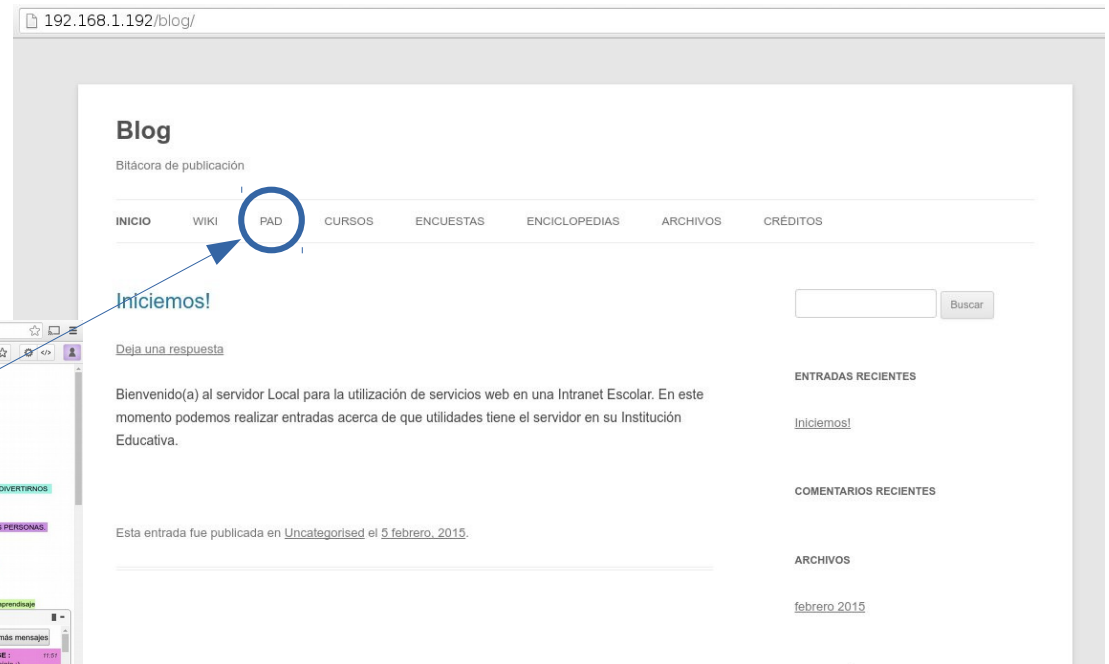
192.168.1.192/blog/

Blog

Bitácora de publicación

INICIO WIKI PAD CURSOS ENCUESTAS ENCICLOPEDIAS ARCHIVOS CRÉDITOS

Iniciemos!

Deja una respuesta

Bienvenido(a) al servidor Local para la utilización de servicios web en una Intranet Escolar. En este momento podemos realizar entradas acerca de que utilidades tiene el servidor en su Institución Educativa.

Esta entrada fue publicada en Uncategorised el 5 febrero, 2015.

Buscar

ENTRADAS RECIENTES

Iniciemos!

COMENTARIOS RECIENTES

ARCHIVOS

febrero 2015

DIVERTIRNOS

PERSONAS.

aprendisaje

más mensajes

E : 11:51